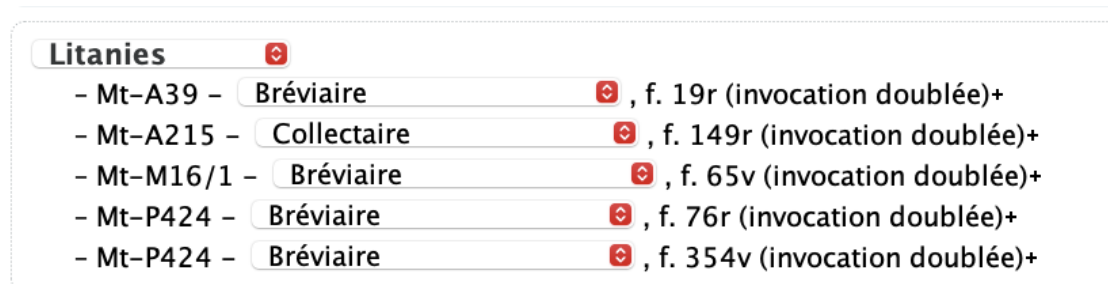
Litanies

- Mt-A39 - Bréviaire , f. 19r (invocation doublée)+
- Mt-A215 - Collectaire , f. 149r (invocation doublée)+
- Mt-M16/1 - Bréviaire , f. 65v (invocation doublée)+
- Mt-P424 - Bréviaire , f. 76r (invocation doublée)+
- Mt-P424 - Bréviaire , f. 354v (invocation doublée)+